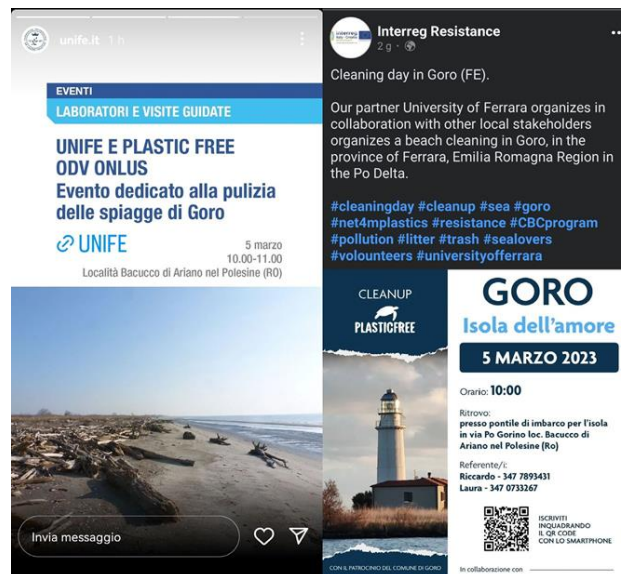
unife.it 1 h

EVENTI
LABORATORI E VISITE GUIDATE

UNIFE E PLASTIC FREE ODV ONLUS
Evento dedicato alla pulizia delle spiagge di Goro

UNIFE

5 marzo
10.00-11.00
Località Bacucco di Ariano nel Polesine (RO)

Invia messaggio

Interreg Resistance
2 g ·

Cleaning day in Goro (FE).

Our partner University of Ferrara organizes in collaboration with other local stakeholders organizes a beach cleaning in Goro, in the province of Ferrara, Emilia Romagna Region in the Po Delta.

#cleaningday #cleanup #sea #goro #net4mplastics #resistance #CBCprogram #pollution #litter #trash #sealovers #volounteers #universityofferrara

CLEANUP
PLASTICFREE

GORO
Isola dell'amore

5 MARZO 2023

Orario: 10:00

Ritrovo:
presso pontile di imbarco per l'isola in via Po Gorino loc. Bacucco di Ariano nel Polesine (Ro)

Referente/i:
Riccardo - 347 7893431
Laura - 347 0733267

ISCRIVITI INQUADRANDO IL QR CODE CON LO SMARTPHONE

CON IL PATROCINIO DEL COMUNE DI GORO

In collaborazione con